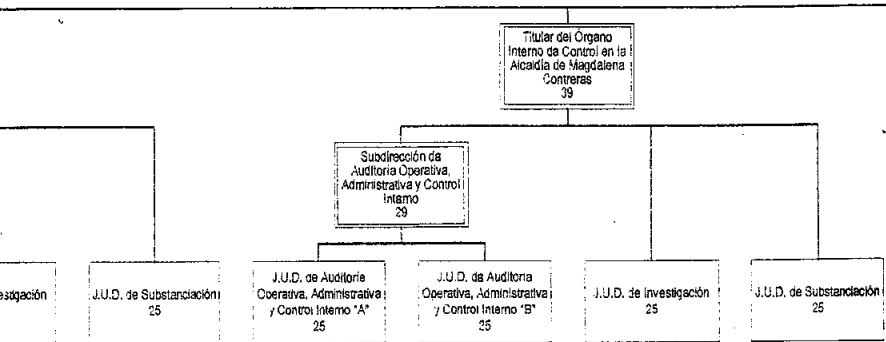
Titular del Órgano Interno de Control en la Alcaldía de Magdalena Contreras
39

Subdirección de Auditoría Operativa, Administrativa y Control Interno
29

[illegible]estigación

J.U.D. de Substanciación
25

J.U.D. de Auditoría Operativa, Administrativa y Control Interno "A"
25

J.U.D. de Auditoría Operativa, Administrativa y Control Interno "B"
25

J.U.D. de Investigación
25

J.U.D. de Substanciación
25